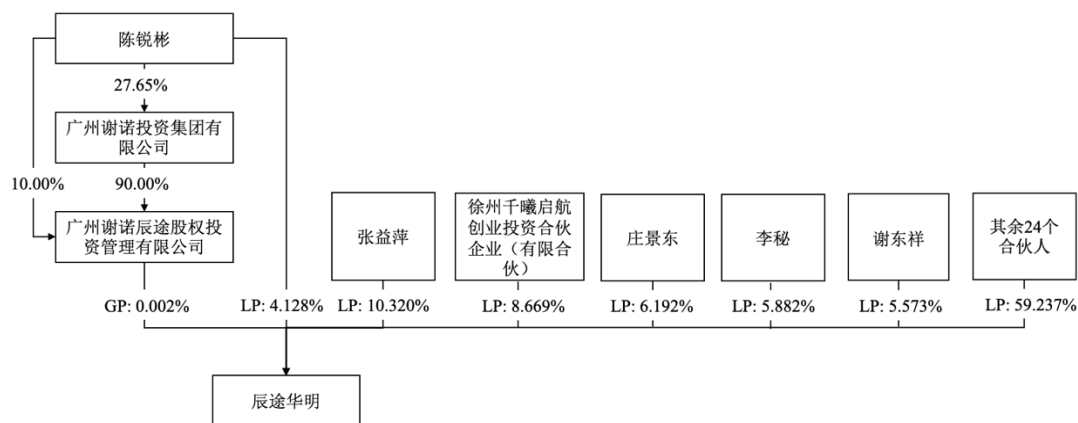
陈锐彬

27.65%

广州谢诺投资集团有限公司

10.00%

90.00%

广州谢诺辰途股权投资管理有限公司

张益萍

徐州千曦启航创业投资合伙企业（有限合伙）

庄景东

李秘

谢东祥

其余24个合伙人

GP: 0.002%

LP: 4.128%

LP: 10.320%

LP: 8.669%

LP: 6.192%

LP: 5.882%

LP: 5.573%

LP: 59.237%

辰途华明